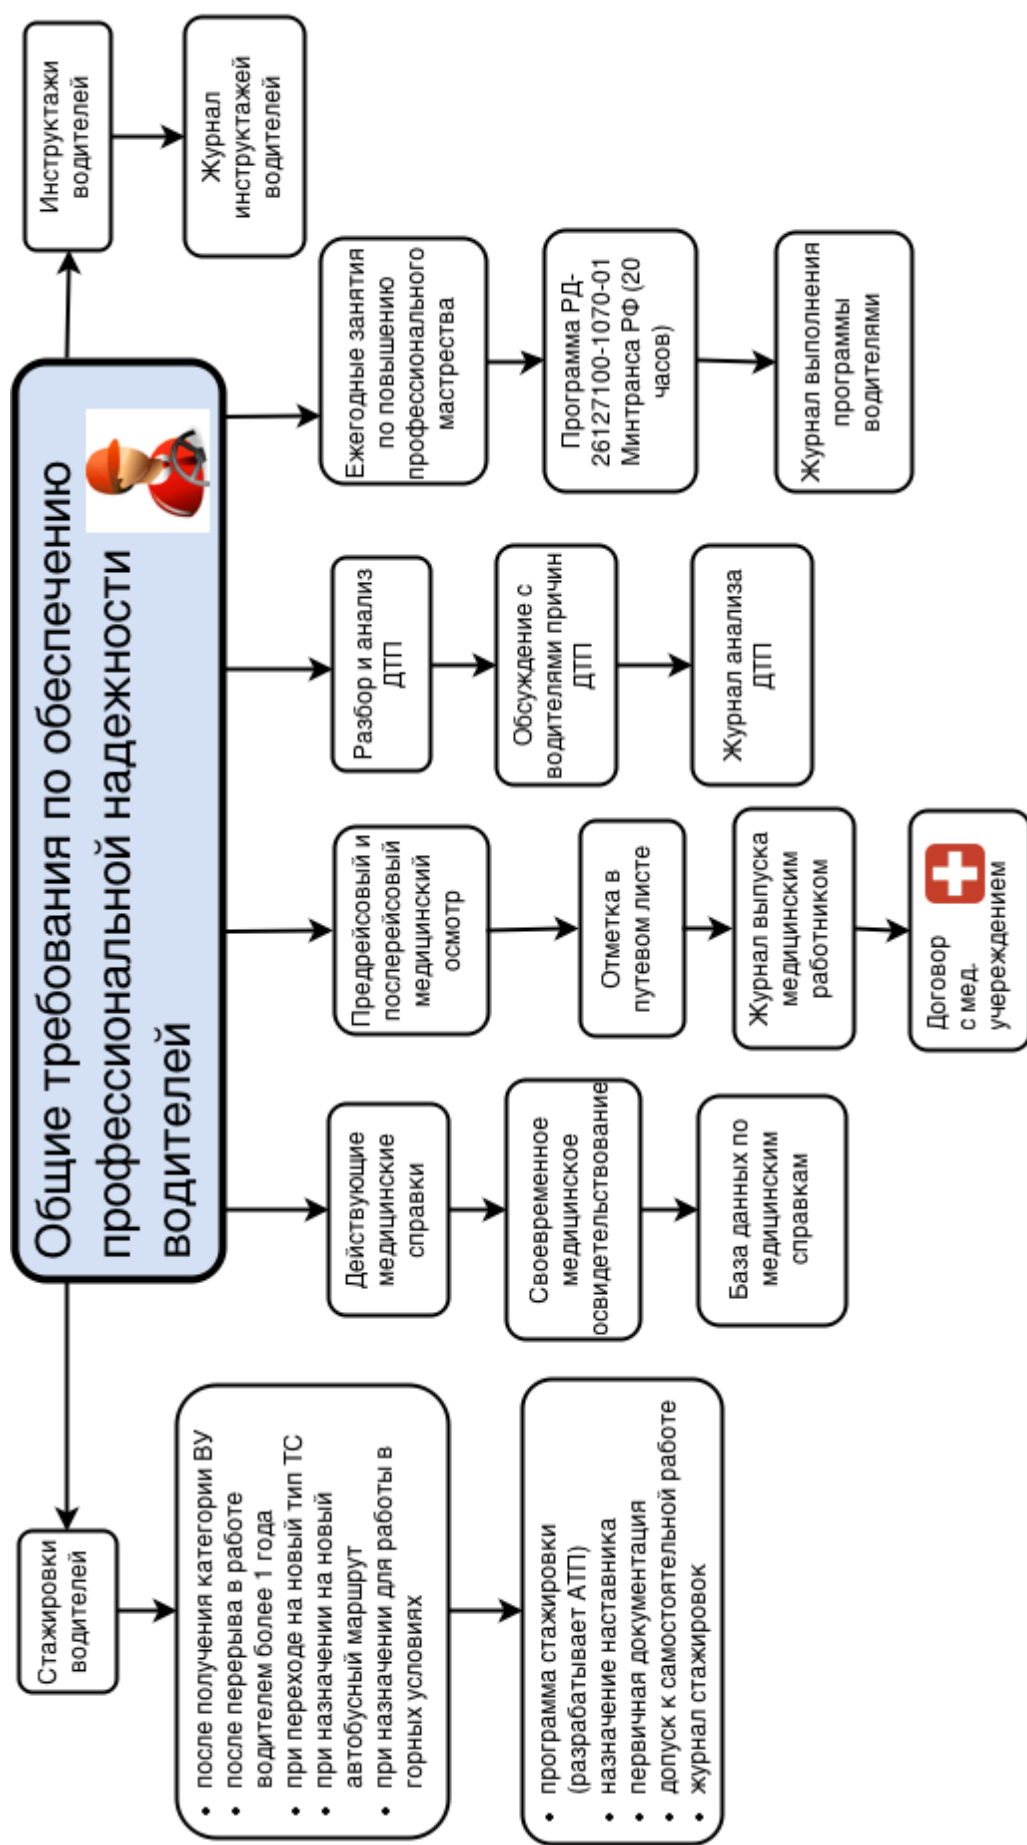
Общие требования по обеспечению профессиональной надежности водителей

Инструктажи водителей

Журнал инструктажей водителей

Ежегодные занятия по повышению профессионального мастерства

Программа РД-26127100-1070-01 Минтранса РФ (20 часов)

Журнал выполнения программы водителями

Разбор и анализ ДТП

Обсуждение с водителями причин ДТП

Журнал анализа ДТП

Предрейсовый и послерейсовый медицинский осмотр

Отметка в путевом листе

Журнал выпуска медицинским работником

Договор с мед. учереждением

Действующие медицинские справки

Своевременное медицинское освидетельствование

База данных по медицинским справкам

Стажировки водителей

- после получения категории ВУ
- после перерыва в работе водителем более 1 года
- при переходе на новый тип ТС
- при назначении на новый автобусный маршрут
- при назначении для работы в горных условиях

- программа стажировки (разрабатывает АТП)
- назначение наставника
- первичная докуметация
- допуск к самостоятельной работе
- журнал стажировок